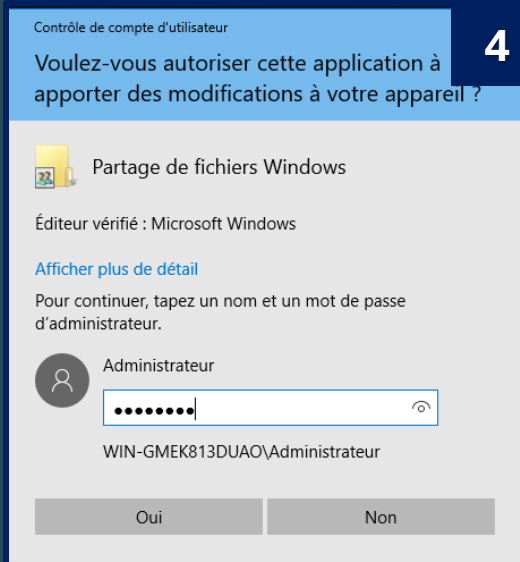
Contrôle de compte d'utilisateur

4

Voulez-vous autoriser cette application à apporter des modifications à votre appareil ?

Partage de fichiers Windows

Éditeur vérifié : Microsoft Windows

Afficher plus de détail

Pour continuer, tapez un nom et un mot de passe d'administrateur.

Administrateur

••••••••

WIN-GMEK813DUAO\Administrateur

Oui

Non